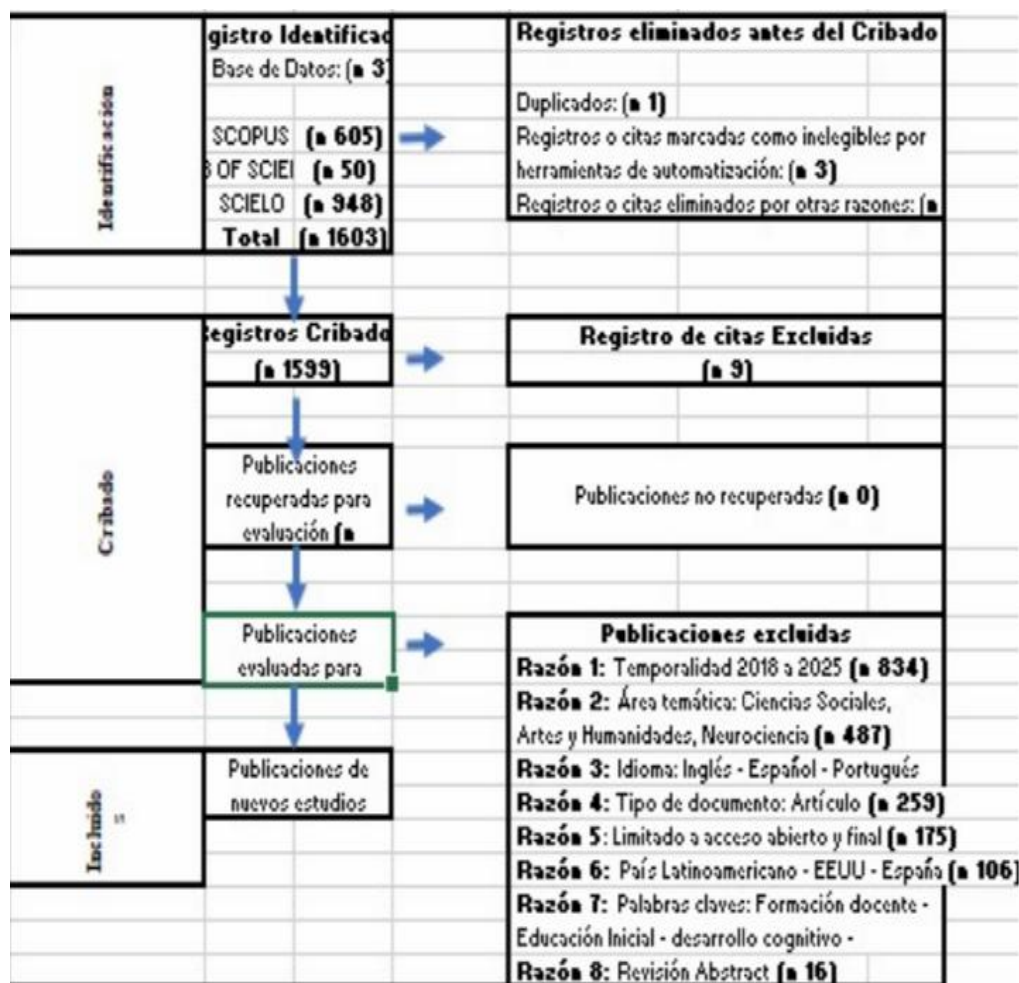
Identificación

gistro Identificad
Base de Datos: (n 3]
SCOPUS (n 605)
3 OF SCIEI (n 50)
SCIELO (n 948)
Total (n 1603)

Registros eliminados antes del Cribado
Duplicados: (n 1)
Registros o citas marcadas como inelegibles por herramientas de automatización: (n 3)
Registros o citas eliminados por otras razones: (n

Cribado

Registros Cribado
(n 1599)

Registro de citas Excluidas
(n 9)

Publicaciones recuperadas para evaluación (n

Publicaciones no recuperadas (n 0)

Publicaciones evaluadas para

Publicaciones excluidas
Razón 1: Temporalidad 2018 a 2025 (n 834)
Razón 2: Área temática: Ciencias Sociales, Artes y Humanidades, Neurociencia (n 487)
Razón 3: Idioma: Inglés - Español - Portugués
Razón 4: Tipo de documento: Artículo (n 259)
Razón 5: Limitado a acceso abierto y final (n 175)
Razón 6: País Latinoamericano - EEUU - España (n 106)
Razón 7: Palabras claves: Formación docente - Educación Inicial - desarrollo cognitivo -
Razón 8: Revisión Abstract (n 16)

Incluido

Publicaciones de nuevos estudios